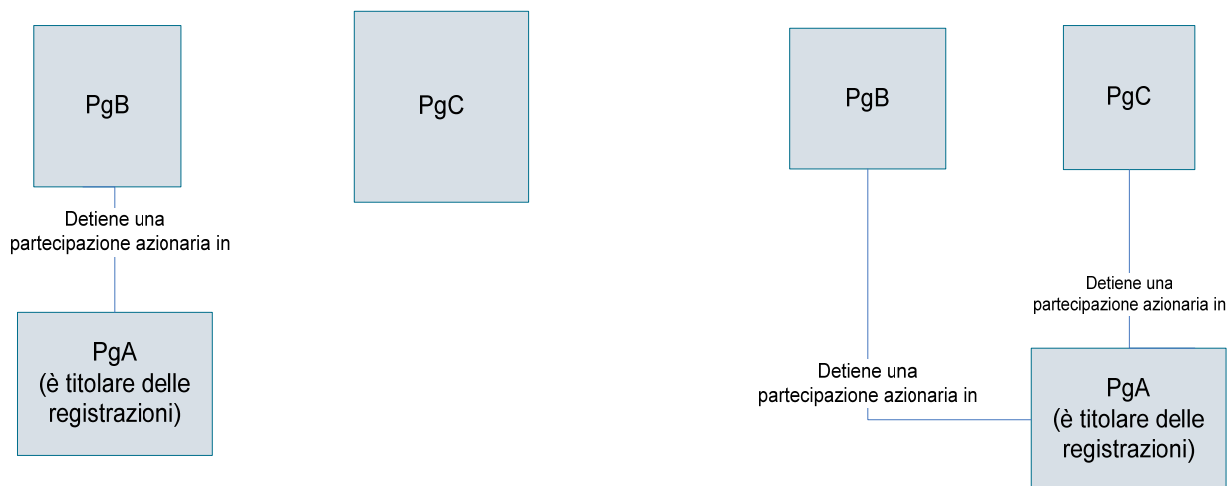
PgB

PgC

Detiene una partecipazione azionaria in

PgA
(è titolare delle registrazioni)

PgB

PgC

Detiene una partecipazione azionaria in

Detiene una partecipazione azionaria in

PgA
(è titolare delle registrazioni)